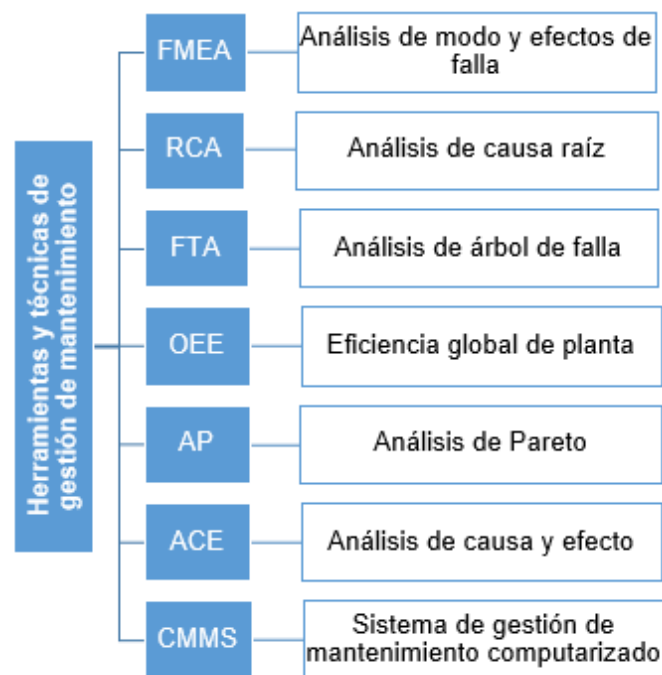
Herramientas y técnicas de gestión de mantenimiento

FMEA
Análisis de modo y efectos de falla

RCA
Análisis de causa raíz

FTA
Análisis de árbol de falla

OEE
Eficiencia global de planta

AP
Análisis de Pareto

ACE
Análisis de causa y efecto

CMMS
Sistema de gestión de mantenimiento computarizado